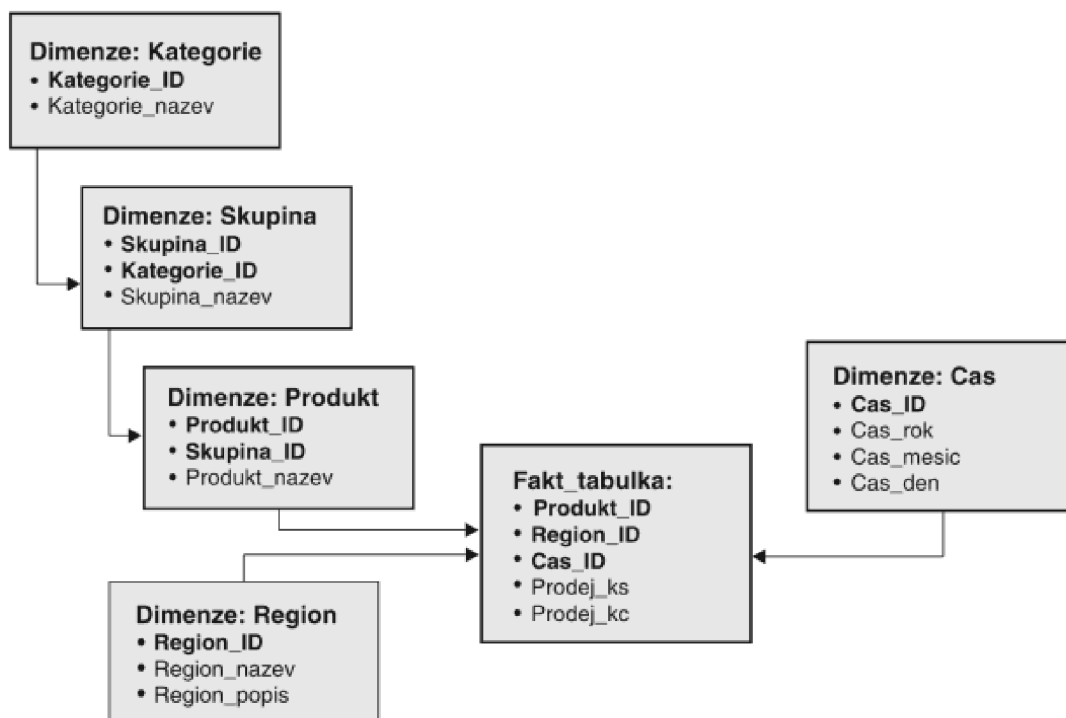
Dimenze: Kategorie
• Kategorie_ID
• Kategorie_nazev

Dimenze: Skupina
• Skupina_ID
• Kategorie_ID
• Skupina_nazev

Dimenze: Produkt
• Produkt_ID
• Skupina_ID
• Produkt_nazev

Dimenze: Cas
• Cas_ID
• Cas_rok
• Cas_mesic
• Cas_den

Fakt_tabulka:
• Produkt_ID
• Region_ID
• Cas_ID
• Prodej_ks
• Prodej_kc

Dimenze: Region
• Region_ID
• Region_nazev
• Region_popis